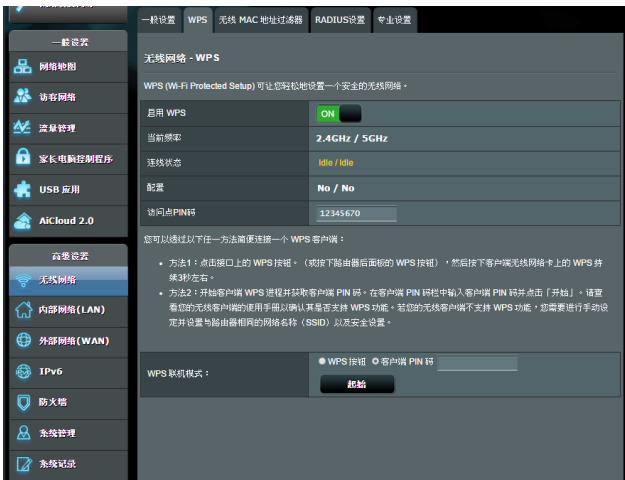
一般设置 WPS 无线 MAC 地址过滤器 RADIUS设置 专业设置

一般设置
网络地图
访客网络
流量管理
家长电脑控制程序
USB 应用
AiCloud 2.0

高級设置
无线网络
内部网络(LAN)
外部网络(WAN)
IPv6
防火墙
系统管理
系统记录

无线网络 - WPS

WPS (Wi-Fi Protected Setup) 可让您轻松地设置一个安全的无线网络。

| 启用 WPS | ON |
|---|---|
| 当前频率 | 2.4GHz / 5GHz |
| 连线状态 | Idle / Idle |
| 配置 | No / No |
| 访问点PIN码 | 12345670 |

您可以透过以下任一方法简便连接一个 WPS 客户端：

• 方法1：点击接口上的 WPS 按钮。（或按下路由器后面板的 WPS 按钮），然后按下客户端无线网络卡上的 WPS 并持续3秒左右。

• 方法2：开始客户端 WPS 进程并获取客户端 PIN 码。在客户端 PIN 码栏中输入客户端 PIN 码并点击「开始」。请查看您的无线客户端的使用手册以确认其是否支持 WPS 功能。若您的无线客户端不支持 WPS 功能，您需要进行手动设定并设置与路由器相同的网络名称（SSID）以及安全设置。

WPS 联机模式： ● WPS 按钮 ○ 客户端 PIN 码
起始